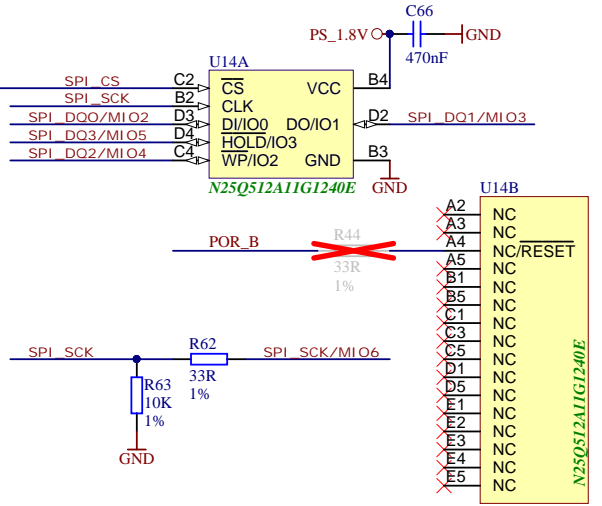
C66
PS_1.8V
GND
470nF
U14A
SPI_CS
C2
$\overline{CS}$
VCC
B4
SPI_SCK
B2
CLK
SPI_DQ0/MIO2
D3
DI/IO0
DO/IO1
D2
SPI_DQ1/MIO3
SPI_DQ3/MIO5
D4
$\overline{HOLD}$/IO3
SPI_DQ2/MIO4
C4
$\overline{WP}$/IO2
GND
B3
N25Q512A11G1240E
GND
U14B
A2
NC
A3
NC
R44
A4
NC/$\overline{RESET}$
POR_B
33R
A5
NC
1%
B1
NC
B5
NC
C1
NC
C3
NC
SPI_SCK
R62
SPI_SCK/MIO6
C5
NC
33R
D1
NC
R63
1%
D5
NC
10K
E1
NC
1%
E2
NC
E3
NC
GND
E4
NC
E5
NC
N25Q512A11G1240E